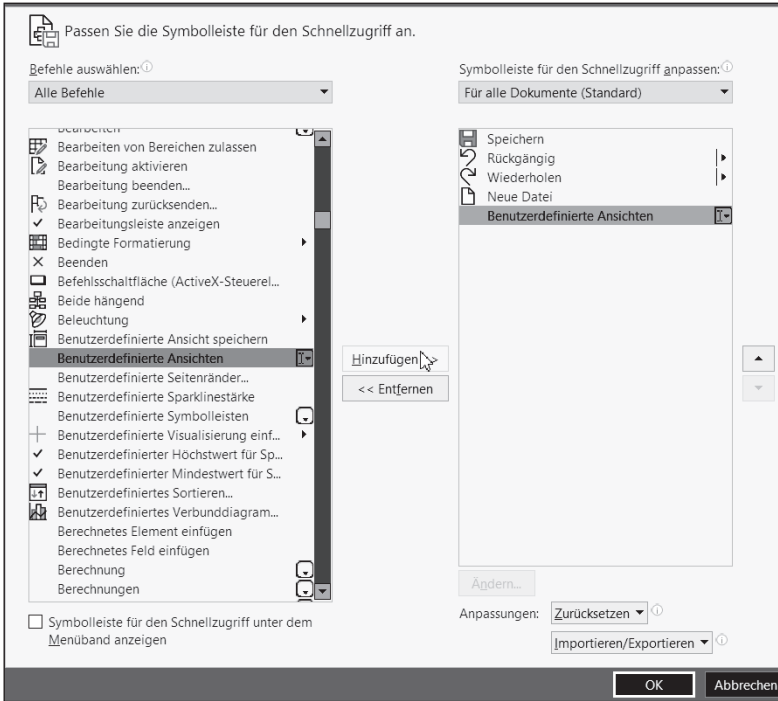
Passen Sie die Symbolleiste für den Schnellzugriff an.

Befehle auswählen:
Alle Befehle

Bearbeiten
Bearbeiten von Bereichen zulassen
Bearbeitung aktivieren
Bearbeitung beenden...
Bearbeitung zurücksenden...
Bearbeitungsleiste anzeigen
Bedingte Formatierung
Beenden
Befehlsschaltfläche (ActiveX-Steuerel...
Beide hängend
Beleuchtung
Benutzerdefinierte Ansicht speichern
Benutzerdefinierte Ansichten
Benutzerdefinierte Seitenränder...
Benutzerdefinierte Sparklinestärke
Benutzerdefinierte Symbolleisten
Benutzerdefinierte Visualisierung einf...
Benutzerdefinierter Höchstwert für Sp...
Benutzerdefinierter Mindestwert für S...
Benutzerdefiniertes Sortieren...
Benutzerdefiniertes Verbunddiagram...
Berechnetes Element einfügen
Berechnetes Feld einfügen
Berechnung
Berechnungen

Symbolleiste für den Schnellzugriff unter dem Menüband anzeigen

Hinzufügen >>
<< Entfernen

Symbolleiste für den Schnellzugriff anpassen:
Für alle Dokumente (Standard)

Speichern
Rückgängig
Wiederholen
Neue Datei
Benutzerdefinierte Ansichten

Ändern...

Anpassungen: Zurücksetzen
Importieren/Exportieren

OK
Abbrechen